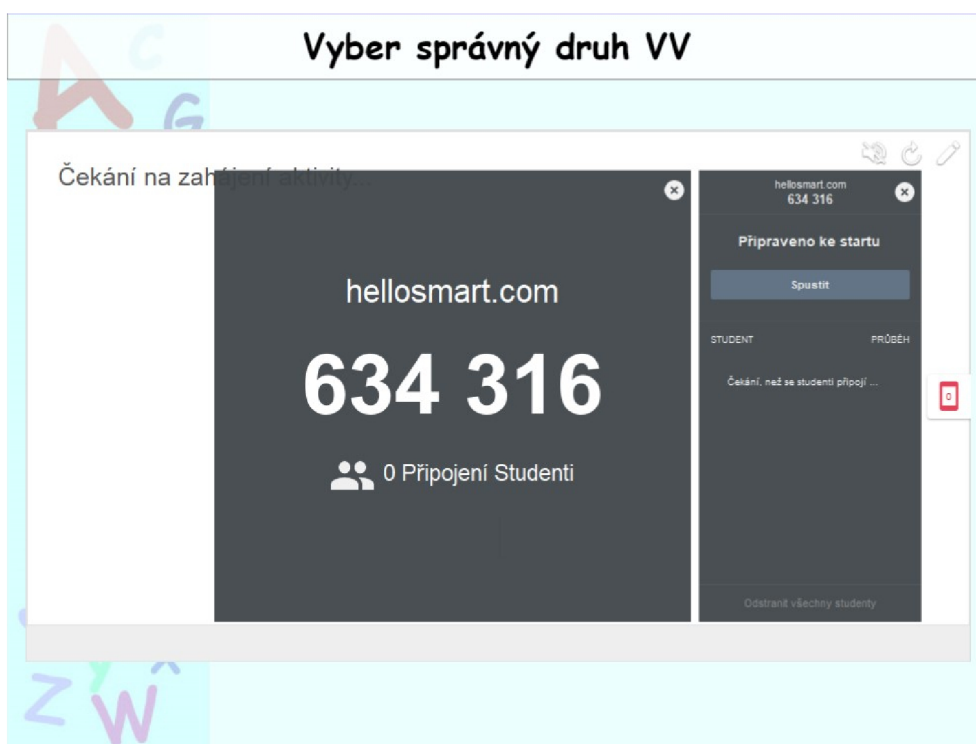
Vyber správný druh VV

Čekání na zahájení aktivity...

hellosmart.com

634 316

0 Připojení Studenti

hellosmart.com
634 316

Připraveno ke startu

Spustit

STUDENT

PRŮBĚH

Čekání, než se studenti připojí ...

0

Odstranit všechny studenty